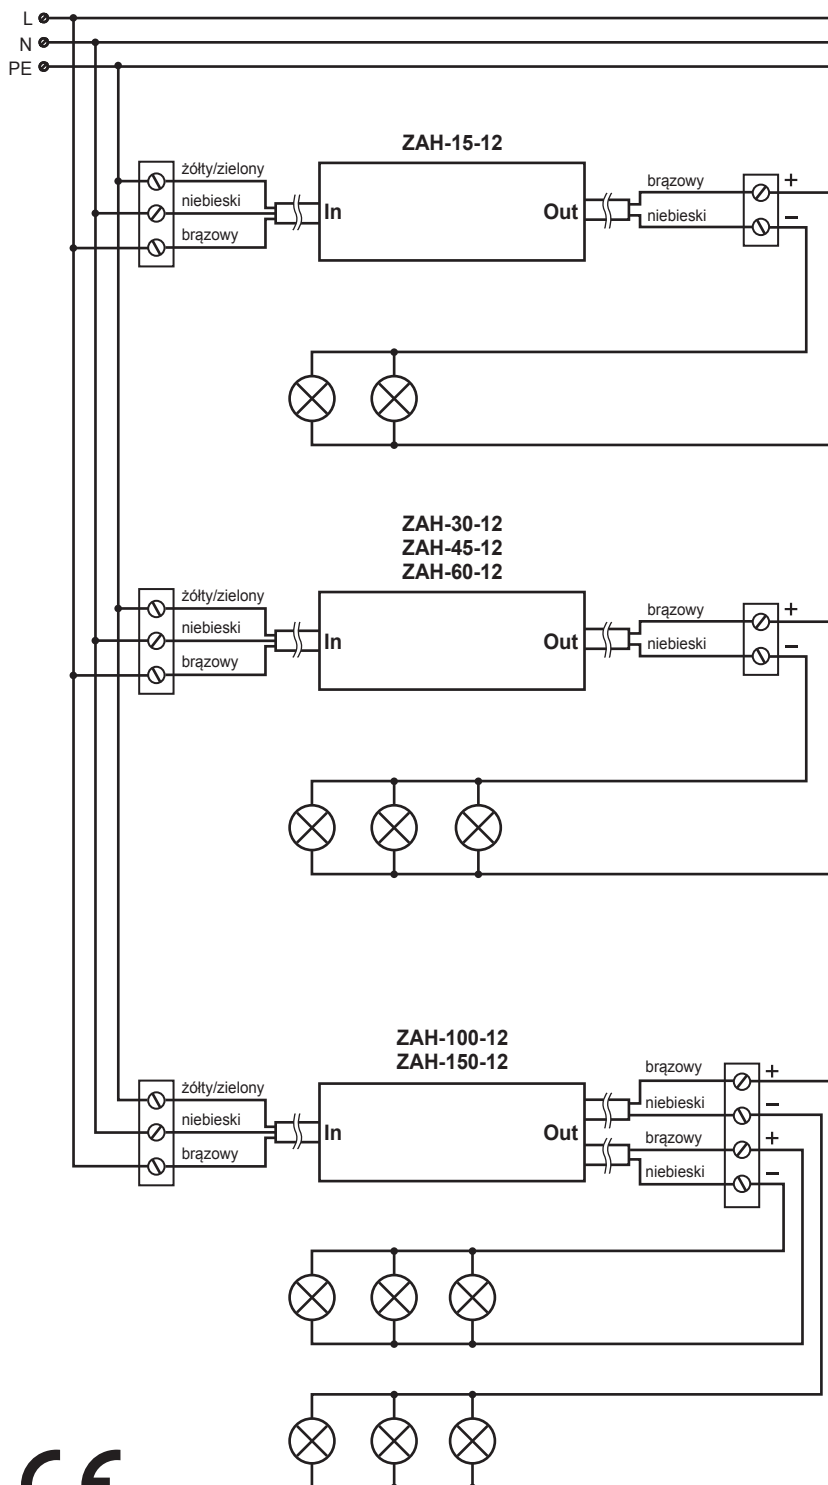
L
N
PE

ZAH-15-12

żółty/zielony
niebieski
brązowy
In
Out
brązowy
niebieski
+
–

ZAH-30-12
ZAH-45-12
ZAH-60-12

żółty/zielony
niebieski
brązowy
In
Out
brązowy
niebieski
+
–

ZAH-100-12
ZAH-150-12

żółty/zielony
niebieski
brązowy
In
Out
brązowy
niebieski
brązowy
niebieski
+
–
+
–

CE